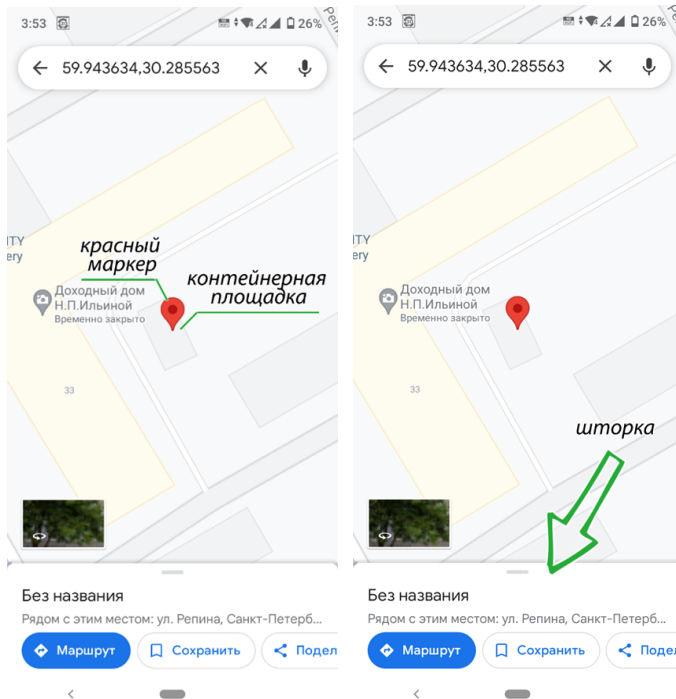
3:53 26%
59.943634,30.285563

ITY
ery
красный маркер
контейнерная площадка
Доходный дом Н.П.Ильиной
Временно закрыто
33

Без названия
Рядом с этим местом: ул. Репина, Санкт-Петерб
Маршрут
Сохранить
Подел

3:53 26%
59.943634,30.285563
Репи
ITY
ery
Доходный дом Н.П.Ильиной
Временно закрыто
33
шторка

Без названия
Рядом с этим местом: ул. Репина, Санкт-Петерб
Маршрут
Сохранить
Подел